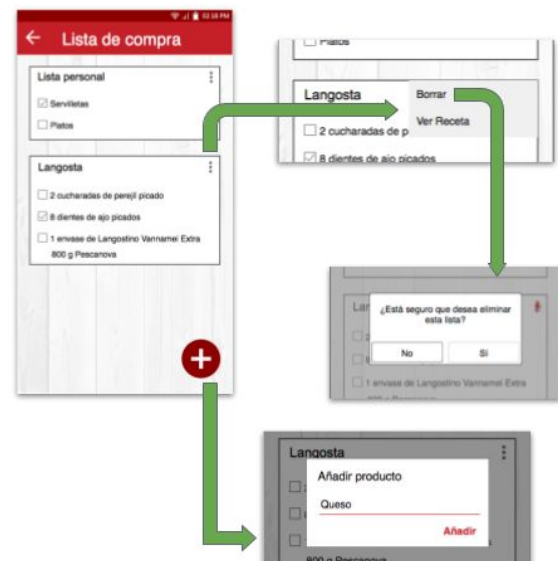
02:18 PM

← Lista de compra

Lista personal

☑ Servilletas

☐ Platos

Langosta

☐ 2 cucharadas de perejil picado

☑ 8 dientes de ajo picados

☐ 1 envase de Langostino Vannamei Extra 800 g Pescanova

+

☐ Platos

Langosta

Borrar

Ver Receta

☐ 2 cucharadas de p

☑ 8 dientes de ajo picados

¿Está seguro que desea eliminar esta lista?

No

Sí

☐ 1 envase de Langostino Vannamei Extra

Langosta

Añadir producto

Queso

Añadir

800 g Pescanova